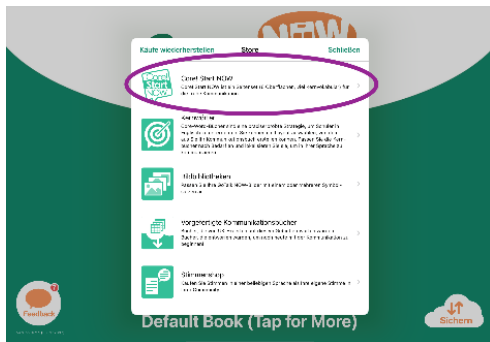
Käufe wiederherstellen

Store

Schließen

Cornell Start NOW!

Corell Start NOW!

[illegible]

Kernvokabular

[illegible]

Bildbibliotheken

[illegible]

Vorgefertigte Kommunikationsbücher

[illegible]

Stimmenmarkt

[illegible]

Feedback

Default Book (Tap for More)

Sichern

NOW